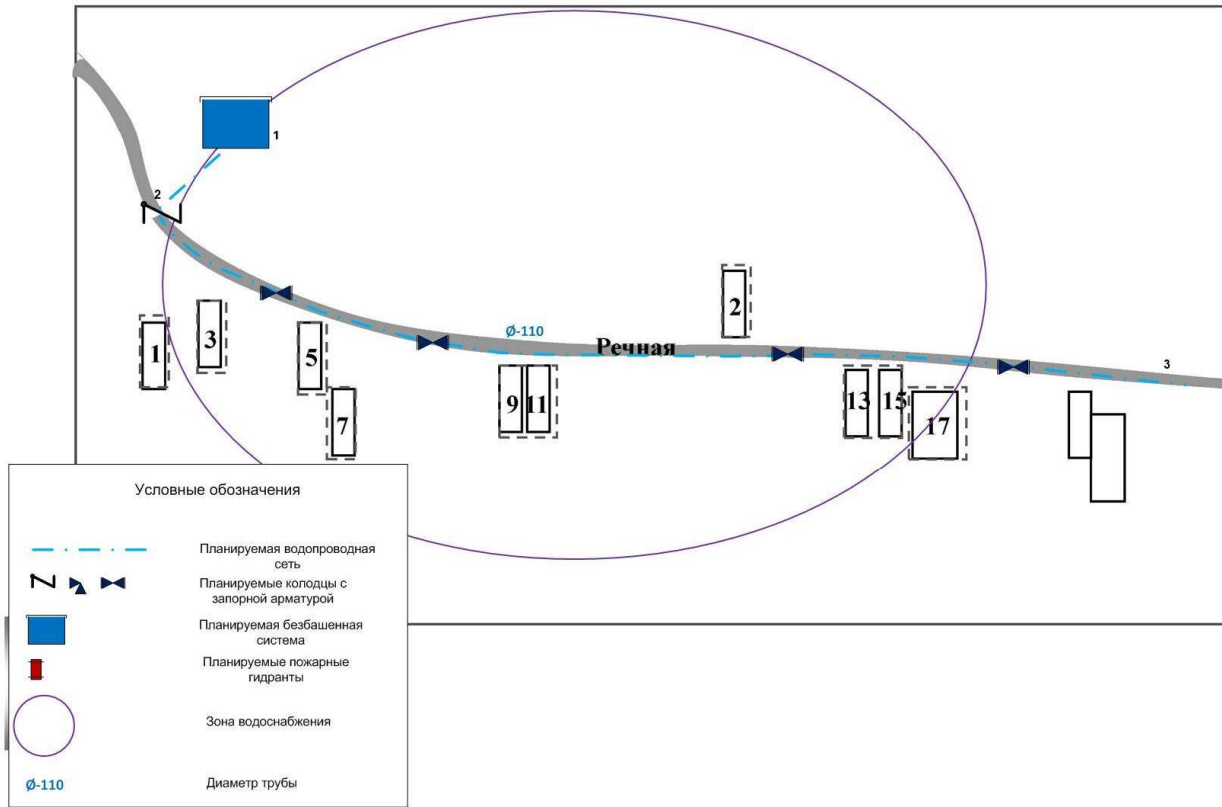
1
2
Ø-110
Речная
2
1
3
5
7
9
11
13
15
17
3

Условные обозначения

Планируемая водопроводная сеть

Планируемые колодцы с запорной арматурой

Планируемая безбашенная система

Планируемые пожарные гидранты

Зона водоснабжения

Ø-110
Диаметр трубы